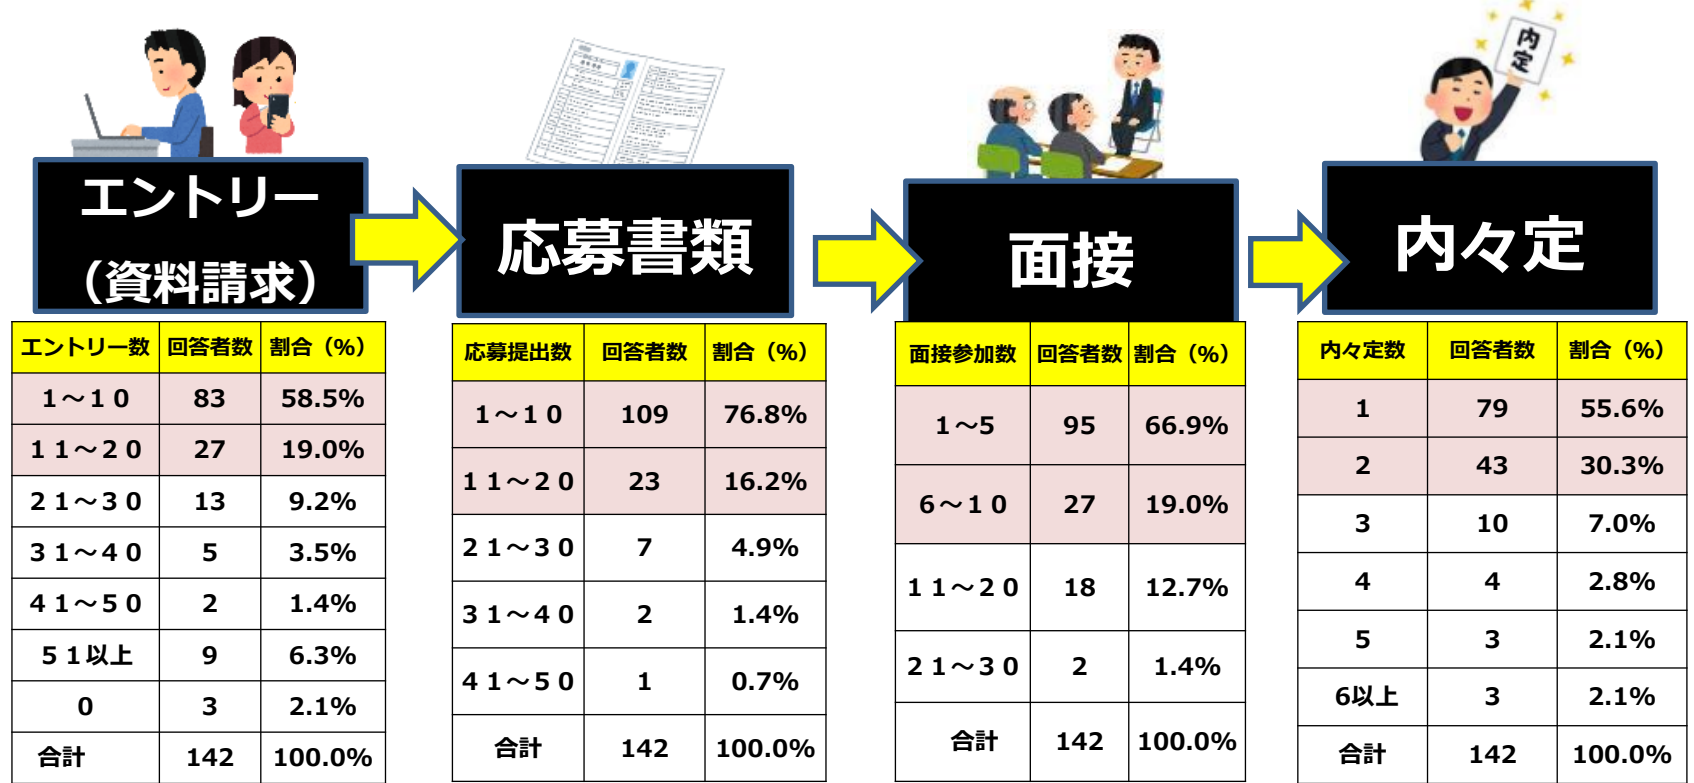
内定

エントリー
（資料請求）

応募書類

面接

内々定

| エントリー数 | 回答者数 | 割合（%） |
|---|---|---|
| １～１０ | 83 | 58.5% |
| １１～２０ | 27 | 19.0% |
| ２１～３０ | 13 | 9.2% |
| ３１～４０ | 5 | 3.5% |
| ４１～５０ | 2 | 1.4% |
| ５１以上 | 9 | 6.3% |
| 0 | 3 | 2.1% |
| 合計 | 142 | 100.0% |

| 応募提出数 | 回答者数 | 割合（%） |
|---|---|---|
| １～１０ | 109 | 76.8% |
| １１～２０ | 23 | 16.2% |
| ２１～３０ | 7 | 4.9% |
| ３１～４０ | 2 | 1.4% |
| ４１～５０ | 1 | 0.7% |
| 合計 | 142 | 100.0% |

| 面接参加数 | 回答者数 | 割合（%） |
|---|---|---|
| １～5 | 95 | 66.9% |
| 6～１０ | 27 | 19.0% |
| １１～２０ | 18 | 12.7% |
| ２１～３０ | 2 | 1.4% |
| 合計 | 142 | 100.0% |

| 内々定数 | 回答者数 | 割合（%） |
|---|---|---|
| 1 | 79 | 55.6% |
| 2 | 43 | 30.3% |
| 3 | 10 | 7.0% |
| 4 | 4 | 2.8% |
| 5 | 3 | 2.1% |
| 6以上 | 3 | 2.1% |
| 合計 | 142 | 100.0% |